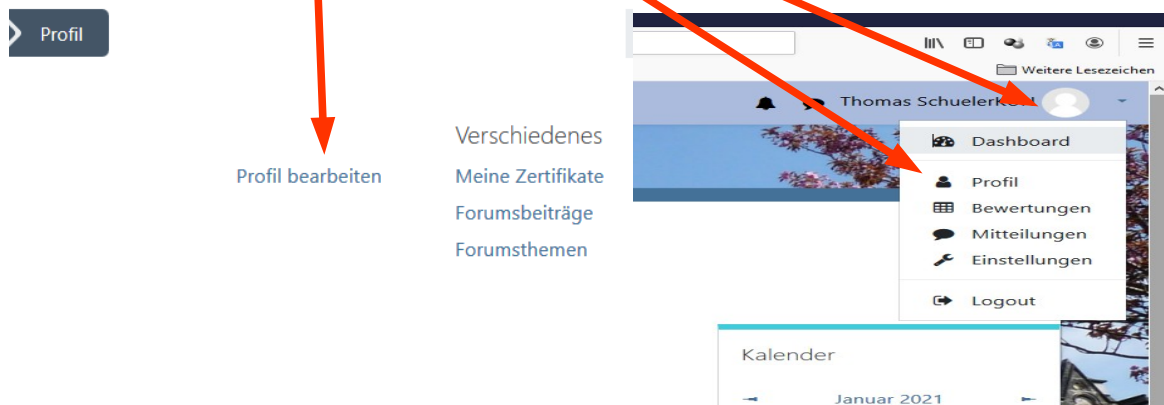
Profil

Profil bearbeiten

Verschiedenes
Meine Zertifikate
Forumsbeiträge
Forumsthemen

Weitere Lesezeichen

Thomas Schuelerk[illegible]

Dashboard
Profil
Bewertungen
Mitteilungen
Einstellungen
Logout

Kalender

Januar 2021